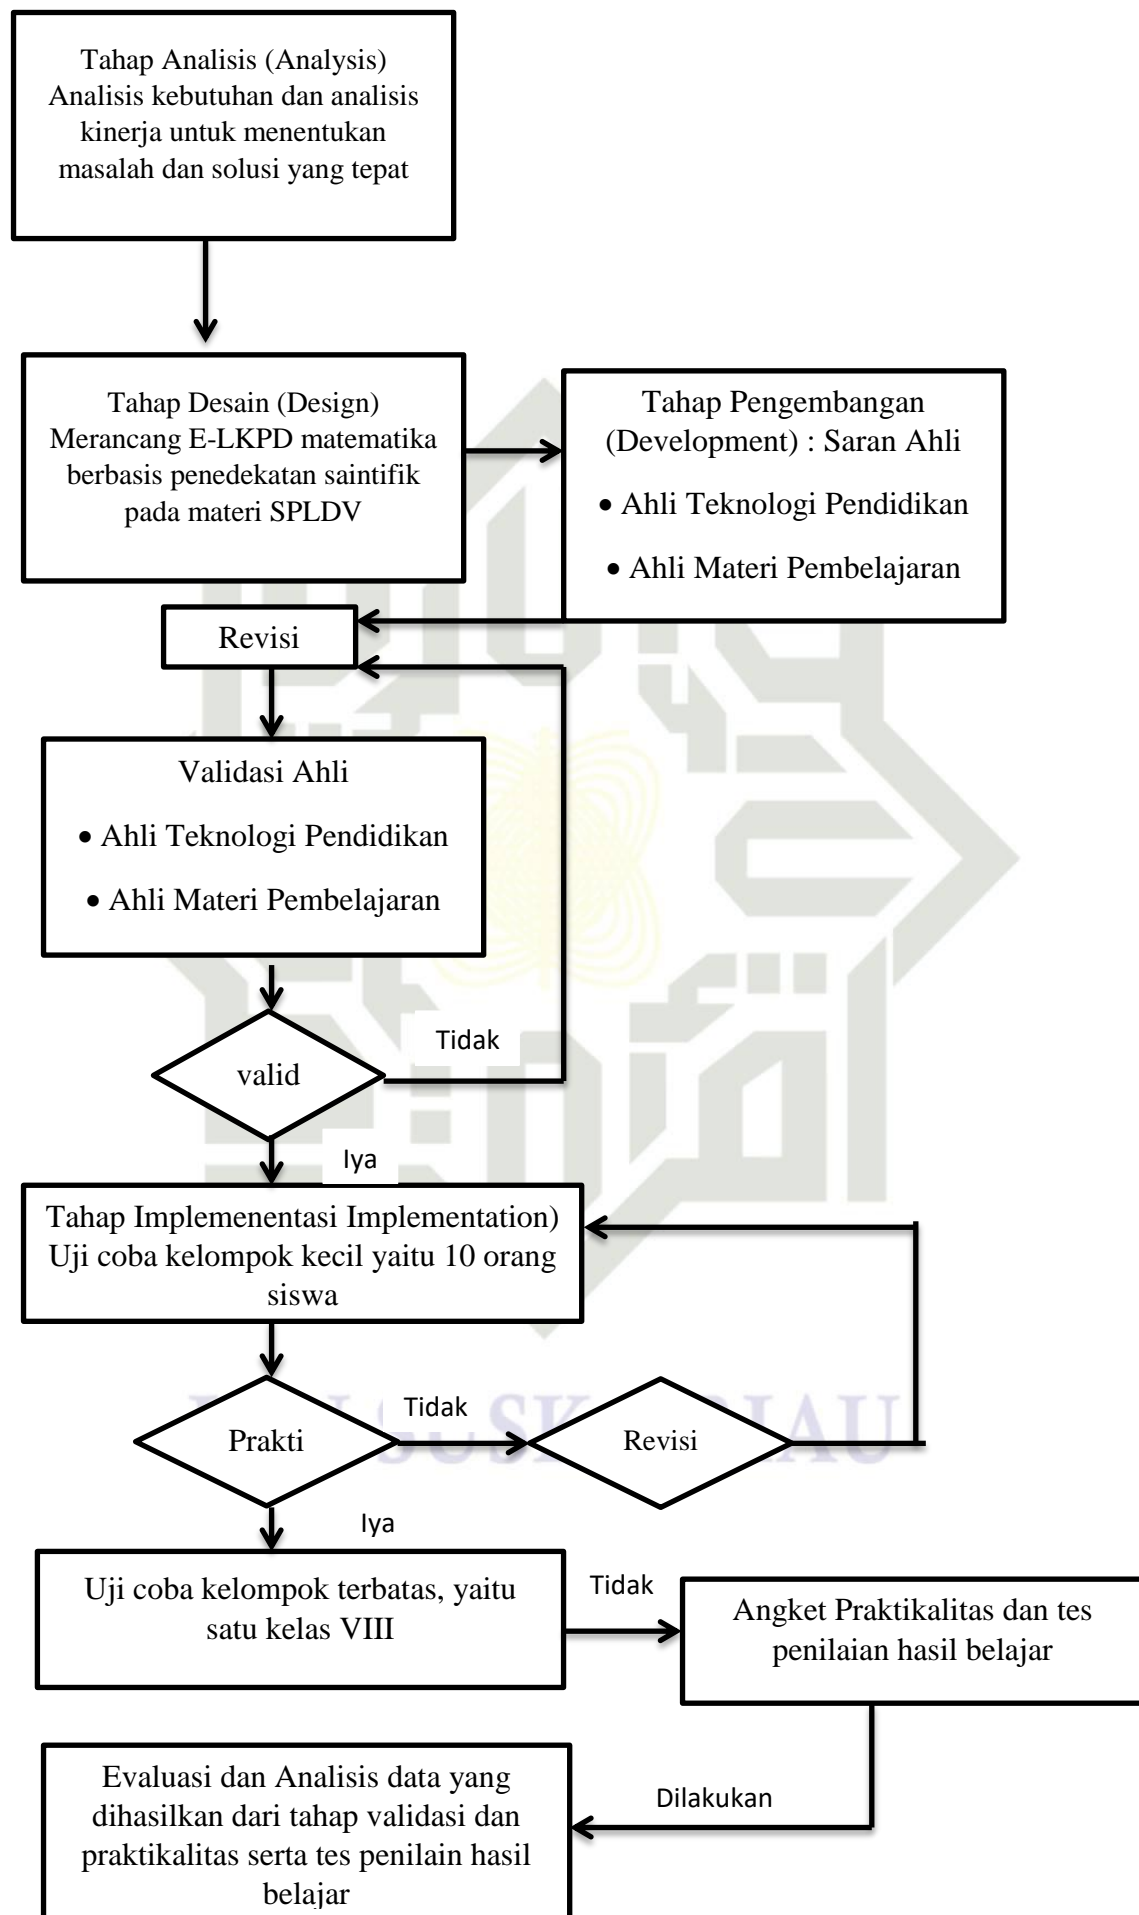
Tahap Analisis (Analysis)
Analisis kebutuhan dan analisis kinerja untuk menentukan masalah dan solusi yang tepat

Tahap Desain (Design)
Merancang E-LKPD matematika berbasis penedekatan saintifik pada materi SPLDV

Tahap Pengembangan (Development) : Saran Ahli
• Ahli Teknologi Pendidikan
• Ahli Materi Pembelajaran

Revisi

Validasi Ahli
• Ahli Teknologi Pendidikan
• Ahli Materi Pembelajaran

valid

Tidak

Iya

Tahap Implemenentasi Implementation)
Uji coba kelompok kecil yaitu 10 orang siswa

Prakti

Tidak

Revisi

Iya

Uji coba kelompok terbatas, yaitu satu kelas VIII

Tidak

Angket Praktikalitas dan tes penilaian hasil belajar

Dilakukan

Evaluasi dan Analisis data yang dihasilkan dari tahap validasi dan praktikalitas serta tes penilain hasil belajar

UIN SUSKA RIAU